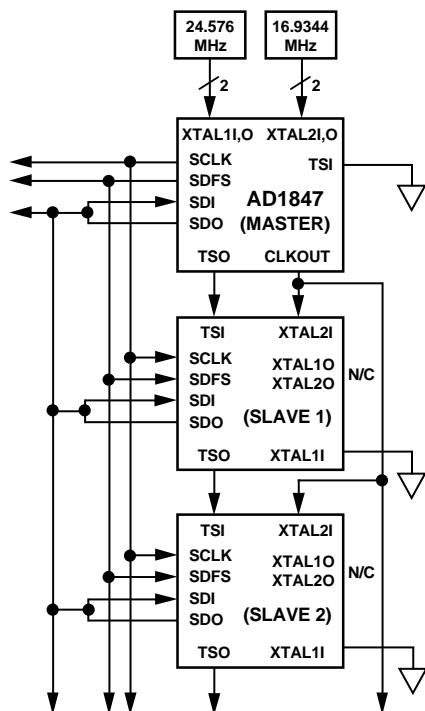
24.576 MHz

16.9344 MHz

2

2

XTAL1I,O

XTAL2I,O

SCLK

SDFS

SDI

SDO

TSI

AD1847 (MASTER)

TSO

CLKOUT

TSI

XTAL2I

SCLK

SDFS

SDI

SDO

XTAL1O

XTAL2O

N/C

(SLAVE 1)

TSO

XTAL1I

TSI

XTAL2I

SCLK

SDFS

SDI

SDO

XTAL1O

XTAL2O

N/C

(SLAVE 2)

TSO

XTAL1I